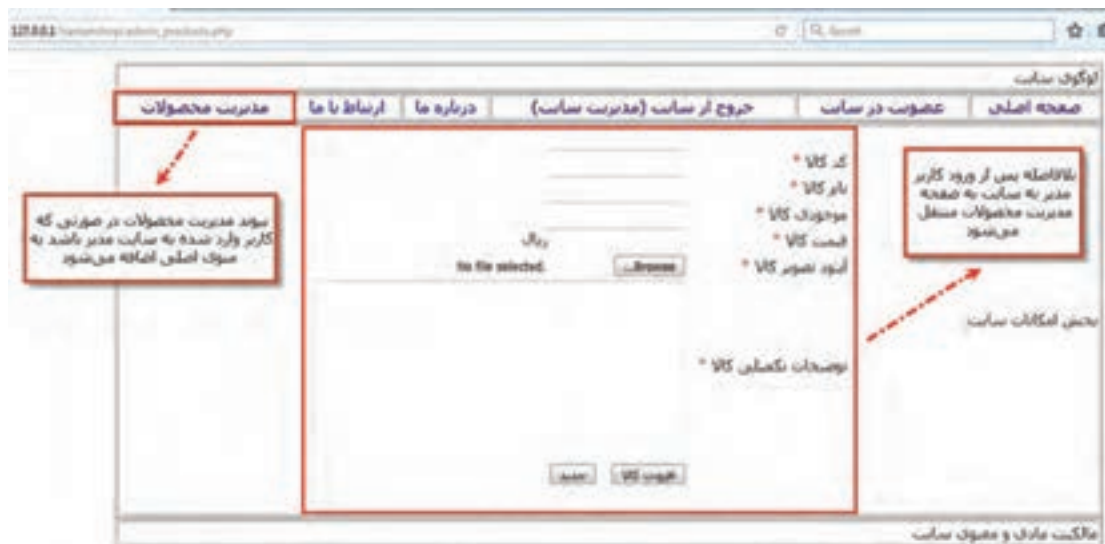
127.0.0.1/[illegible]/admin_products.php
Q Search

لوگوی سایت

صفحه اصلی | عضویت در سایت | خروج از سایت (مدیریت سایت) | درباره ما | ارتباط با ما | مدیریت محصولات

کد کالا *
نام کالا *
موجودی کالا *
قیمت کالا *
ریال
آپلود تصویر کالا *
Browse... No file selected.

توضیحات تکمیلی کالا *

ثبت کالا | جدید

بلافاصله پس از ورود کاربر مدیر به سایت به صفحه مدیریت محصولات منتقل می‌شود

منوی مدیریت محصولات در صورتی که کاربر وارد شده به سایت مدیر باشد به منوی اصلی اضافه می‌شود

بخش امکانات سایت

مالکیت مادی و معنوی سایت